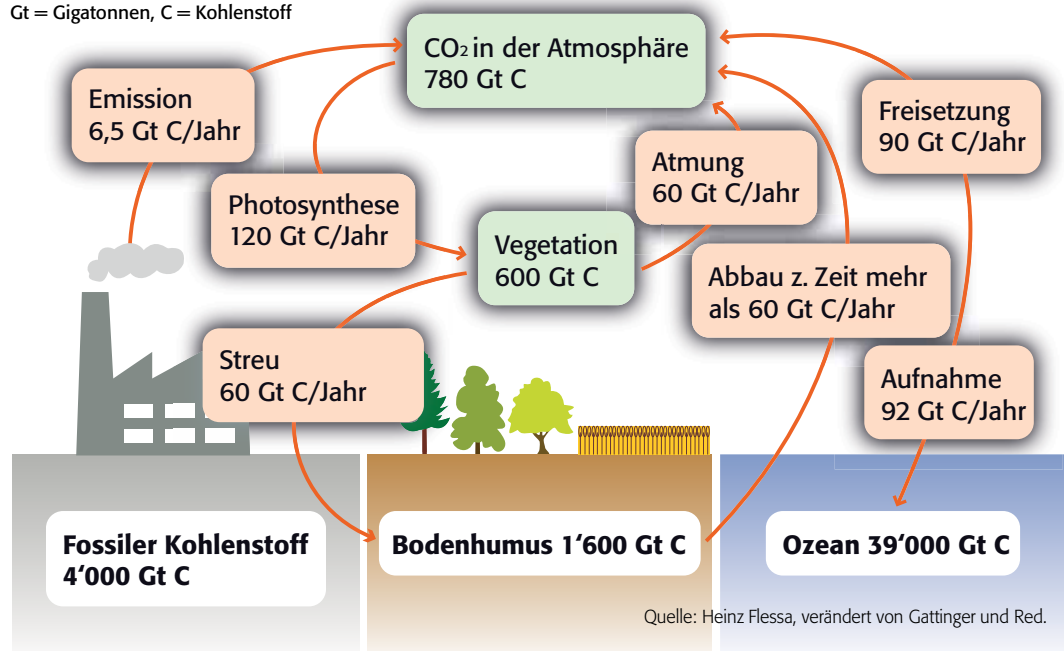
Gt = Gigatonnen, C = Kohlenstoff

$CO_2$ in der Atmosphäre
780 Gt C

Emission
6,5 Gt C/Jahr

Freisetzung
90 Gt C/Jahr

Atmung
60 Gt C/Jahr

Photosynthese
120 Gt C/Jahr

Vegetation
600 Gt C

Abbau z. Zeit mehr als 60 Gt C/Jahr

Streu
60 Gt C/Jahr

Aufnahme
92 Gt C/Jahr

Fossiler Kohlenstoff
4'000 Gt C

Bodenhumus 1'600 Gt C

Ozean 39'000 Gt C

Quelle: Heinz Flessa, verändert von Gattinger und Red.